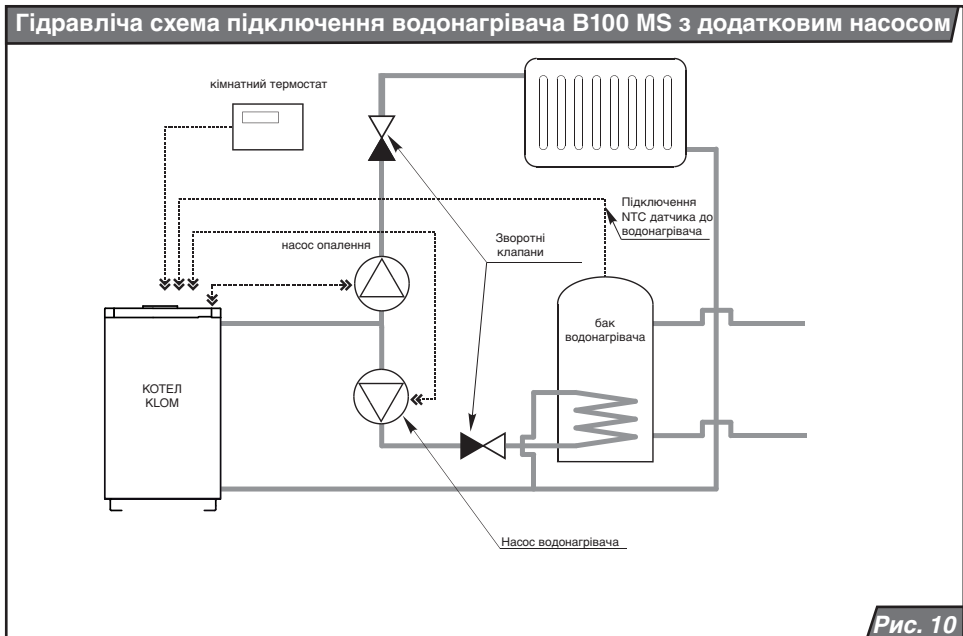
Гідравліча схема підключення водонагрівача B100 MS з додатковим насосом

кімнатний термостат

Підключення NTC датчика до водонагрівача

Зворотні клапани

насос опалення

бак водонагрівача

КОТЕЛ KLOM

Насос водонагрівача

Рис. 10